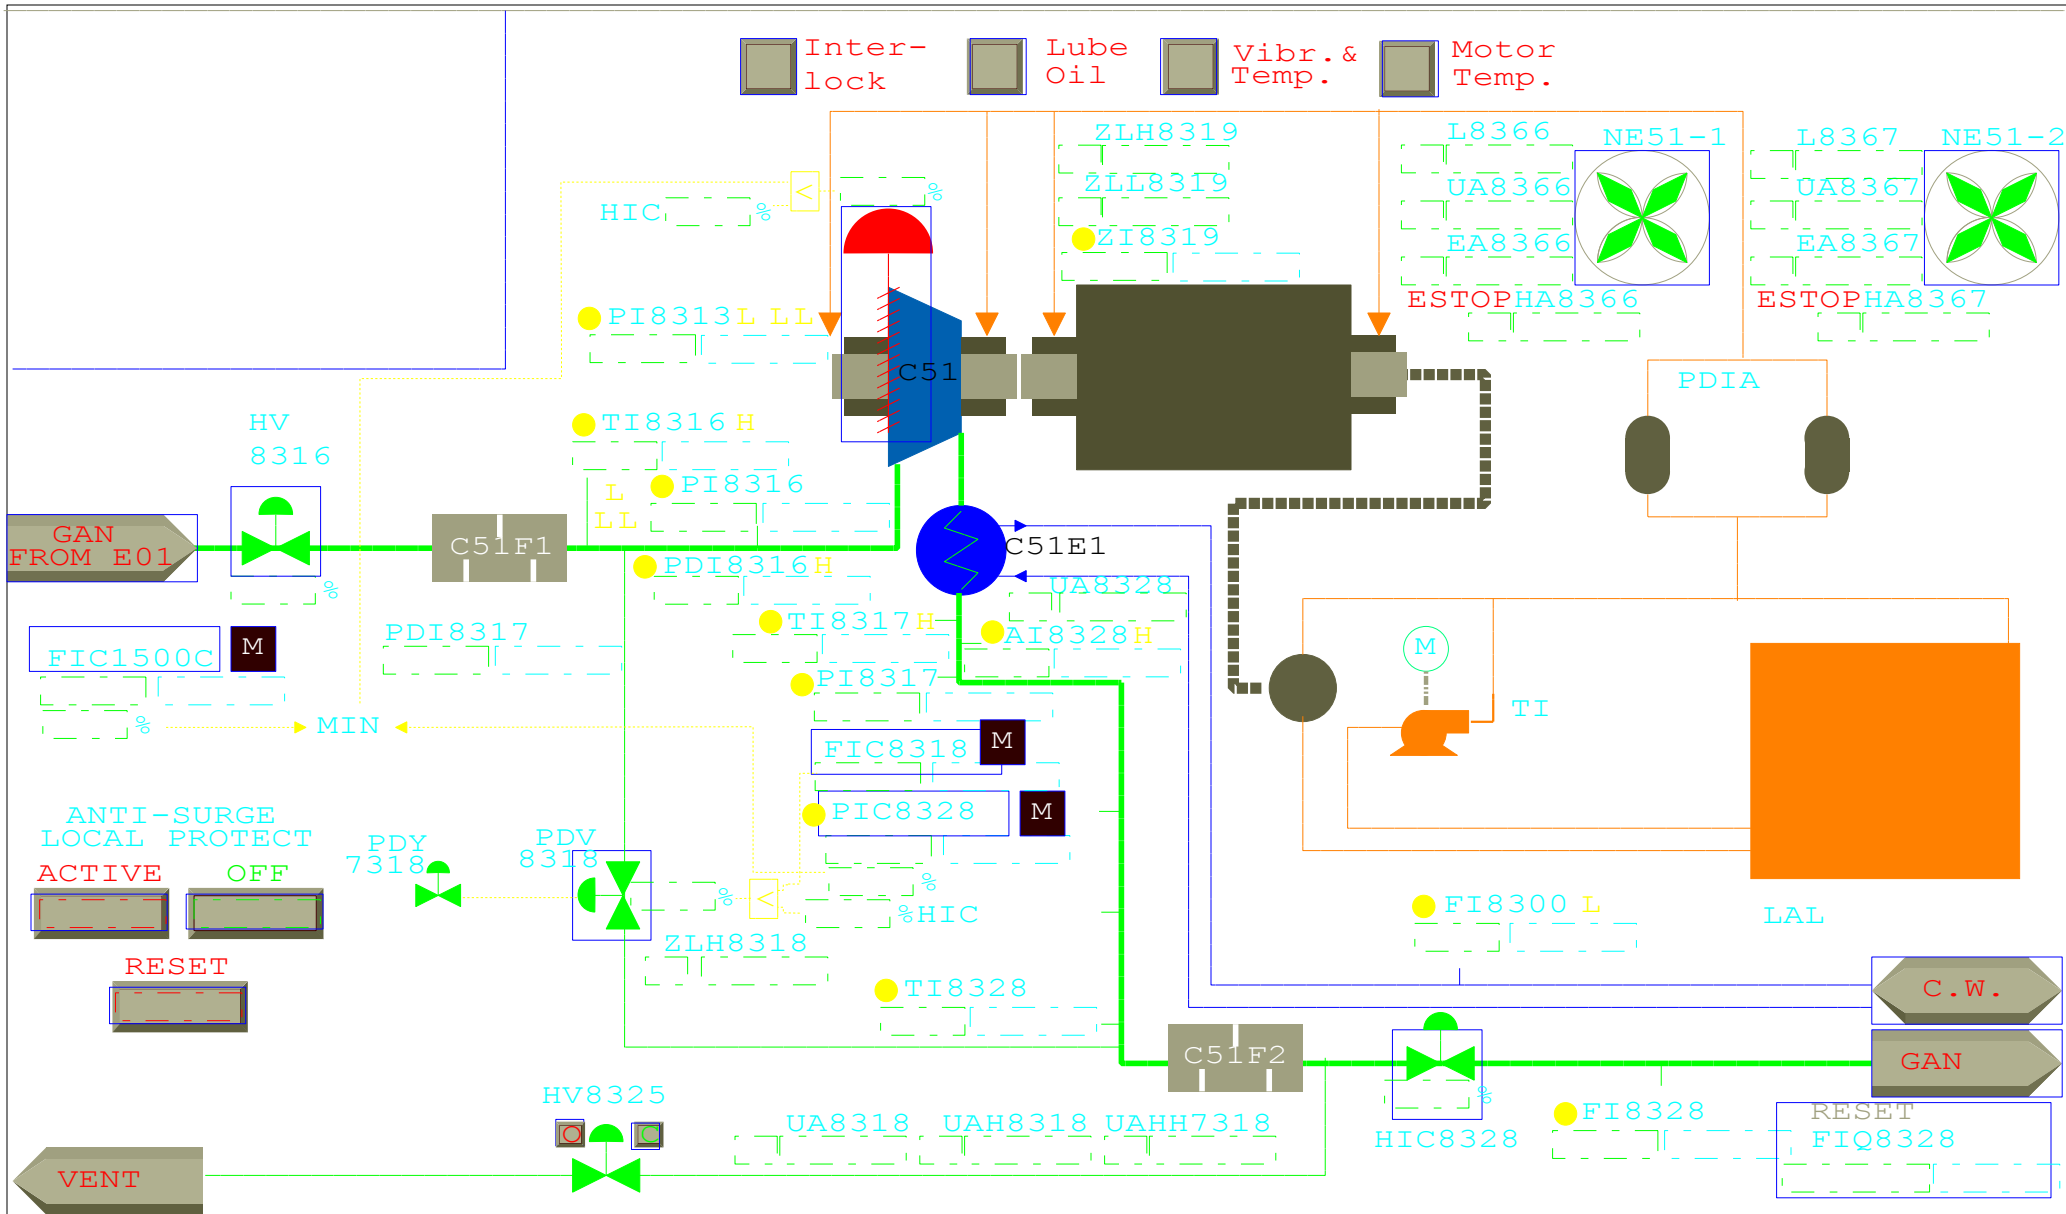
Inter-lock

Lube Oil

Vibr. & Temp.

Motor Temp.

ZLH8319
ZLL8319
ZI8319

L8366
NE51-1
UA8366
EA8366
ESTOP HA8366

L8367
NE51-2
UA8367
EA8367
ESTOP HA8367

HIC %
%

PI8313 L LL

C51

PDIA

TI8316 H

HV 8316

PI8316
L LL

GAN FROM E01

C51F1

C51E1

PDI8316 H

UA8328

%

FIC1500C
M

PDI8317

TI8317 H

AI8328 H

M

TI

%

MIN

PI8317

FIC8318
M

ANTI-SURGE LOCAL PROTECT
ACTIVE OFF

PDY 7318

PDV 8318

PIC8328
M

%
%
%HIC

RESET

ZLH8318

FI8300 L

LAL

TI8328

C.W.

C51F2

GAN

HV8325

UA8318 UAH8318 UAHH7318

HIC8328 %

FI8328

RESET FIQ8328

VENT